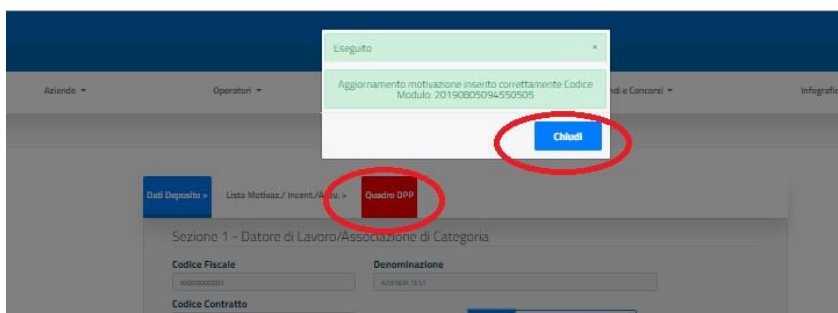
Eseguito

×

Aggiornamento motivazione inserito correttamente Codice Modulo: 20190805094550505

Chiudi

Aziende ▾

Operatori ▾

ndi e Concorsi ▾

Infografic

Dati Deposito »

Lista Motivaz./ Incent./Agev. »

Quadro DPP

Sezione 1 - Datore di Lavoro/Associazione di Categoria

Codice Fiscale

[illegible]

Denominazione

AZIENDA TEST

Codice Contratto